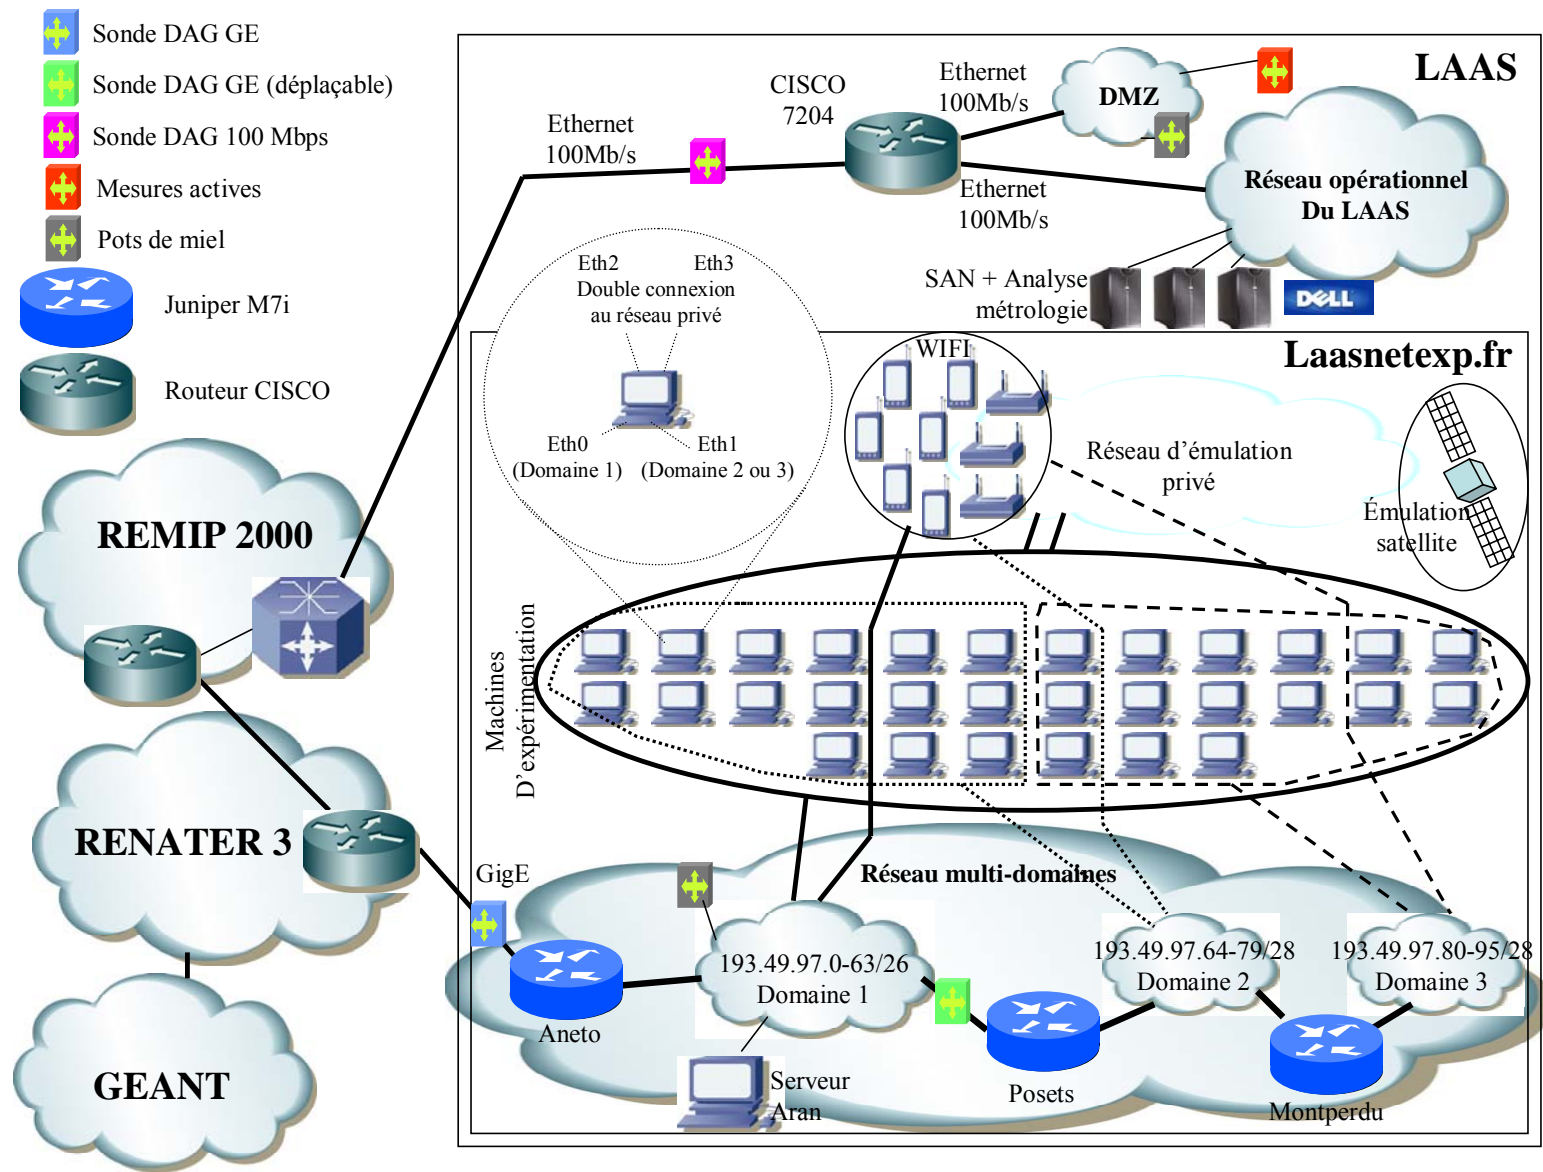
Sonde DAG GE
Sonde DAG GE (déplaçable)
Sonde DAG 100 Mbps
Mesures actives
Pots de miel
Juniper M7i
Routeur CISCO

LAAS
CISCO 7204
Ethernet 100Mb/s
Ethernet 100Mb/s
DMZ
Ethernet 100Mb/s
Réseau opérationnel Du LAAS
SAN + Analyse métrologie
DELL

Eth2
Eth3
Double connexion au réseau privé
Eth0 (Domaine 1)
Eth1 (Domaine 2 ou 3)

Laasnetexp.fr
WIFI
Réseau d'émulation privé
Emulation satellite

REMIP 2000
RENATER 3
GEANT

Machines D'expérimentation

GigE
Réseau multi-domaines
193.49.97.0-63/26 Domaine 1
193.49.97.64-79/28 Domaine 2
193.49.97.80-95/28 Domaine 3
Aneto
Serveur Aran
Posets
Montperdu